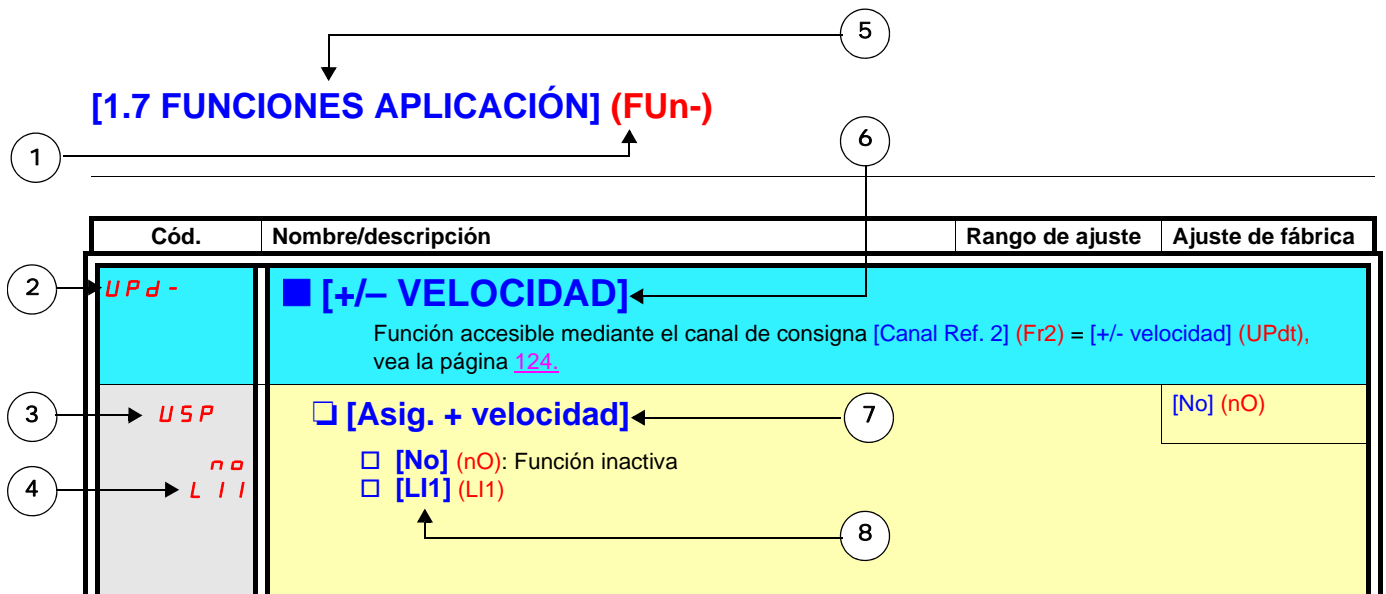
5

[1.7 FUNCIONES APLICACIÓN] (FUn-)

1

6

| Cód. | Nombre/descripción | Rango de ajuste | Ajuste de fábrica |
|---|---|---|---|
| UPd- | ■ [+/– VELOCIDAD] Función accesible mediante el canal de consigna [Canal Ref. 2] (Fr2) = [+/- velocidad] (UPdt), vea la página 124. | | |
| USP | ❑ [Asig. + velocidad] | | [No] (nO) |
| nO LI1 | ☐ [No] (nO): Función inactiva ☐ [LI1] (LI1) | | |

2

3

7

4

8